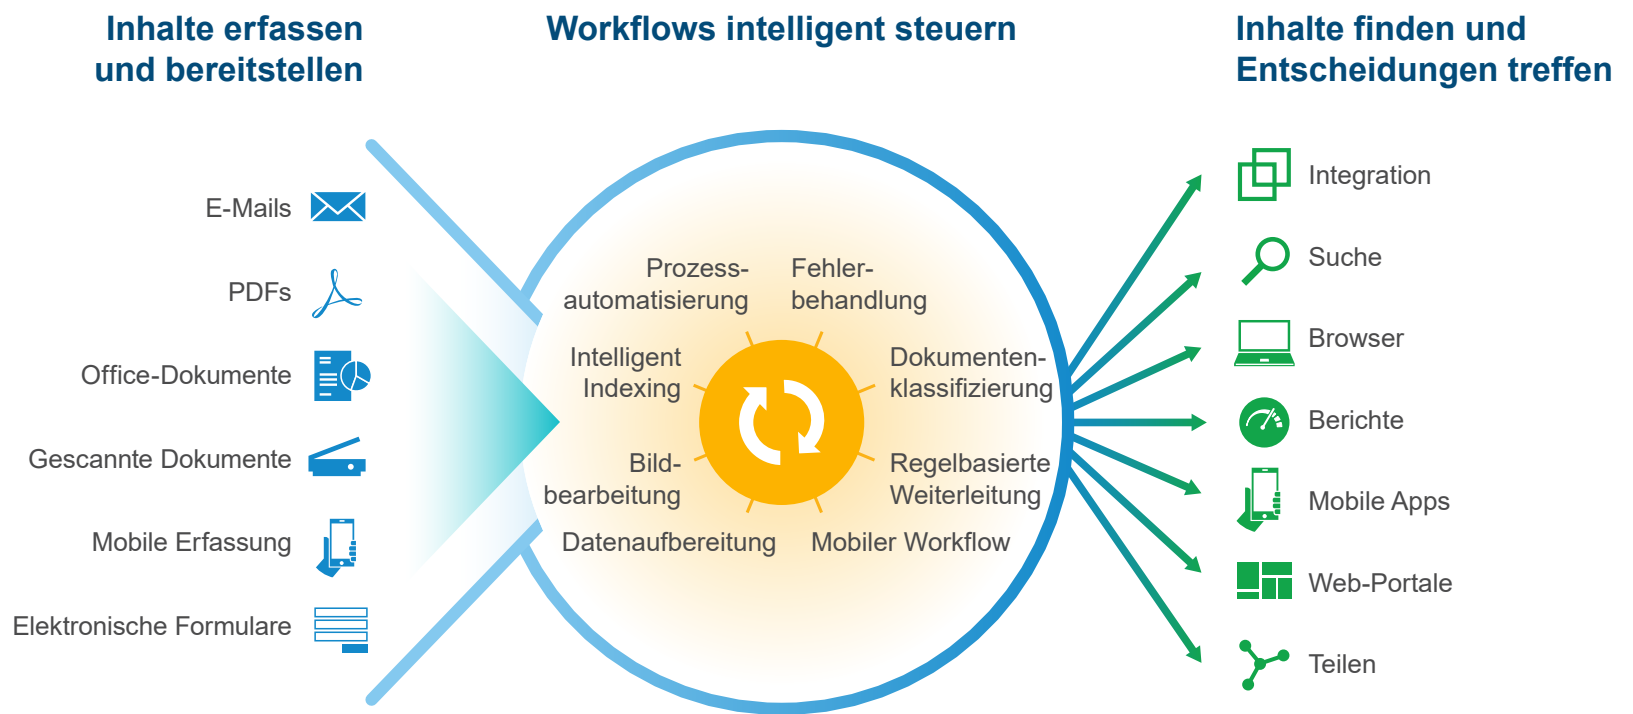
Inhalte erfassen und bereitstellen

Workflows intelligent steuern

Inhalte finden und Entscheidungen treffen

E-Mails

PDFs

Office-Dokumente

Gescannte Dokumente

Mobile Erfassung

Elektronische Formulare

Prozessautomatisierung

Fehlerbehandlung

Intelligent Indexing

Dokumentenklassifizierung

Bildbearbeitung

Regelbasierte Weiterleitung

Datenaufbereitung

Mobiler Workflow

Integration

Suche

Browser

Berichte

Mobile Apps

Web-Portale

Teilen